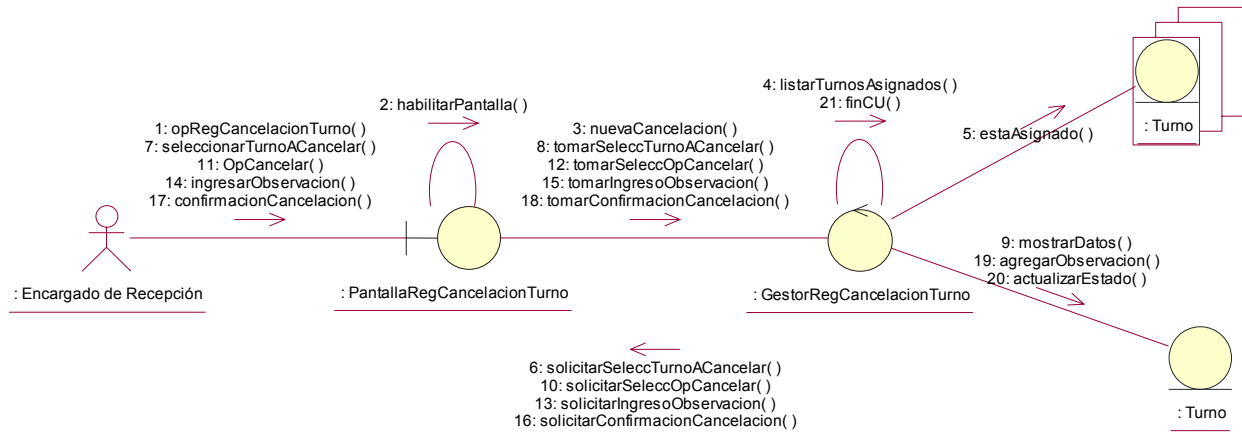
2: habilitarPantalla( )

1: opRegCancelacionTurno( )
7: seleccionarTurnoACancelar( )
11: OpCancelar( )
14: ingresarObservacion( )
17: confirmacionCancelacion( )

3: nuevaCancelacion( )
8: tomarSeleccTurnoACancelar( )
12: tomarSeleccOpCancelar( )
15: tomarIngresoObservacion( )
18: tomarConfirmacionCancelacion( )

4: listarTurnosAsignados( )
21: finCU( )

5: estaAsignado( )

: Turno

: Encargado de Recepción

: PantallaRegCancelacionTurno

: GestorRegCancelacionTurno

9: mostrarDatos( )
19: agregarObservacion( )
20: actualizarEstado( )

6: solicitarSeleccTurnoACancelar( )
10: solicitarSeleccOpCancelar( )
13: solicitarIngresoObservacion( )
16: solicitarConfirmacionCancelacion( )

: Turno